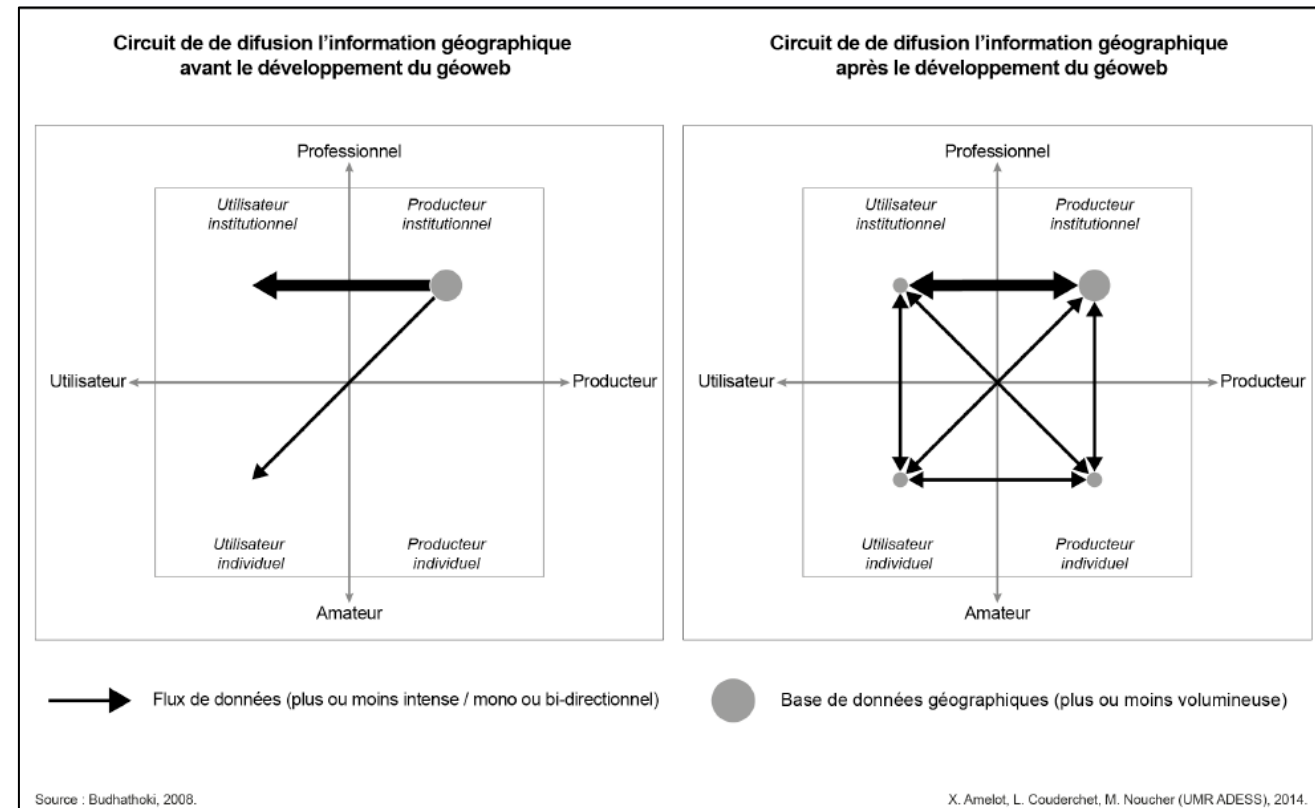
Circuit de de difusion l'information géographique avant le développement du géoweb

Professionnel

Utilisateur institutionnel

Producteur institutionnel

Utilisateur

Producteur

Utilisateur individuel

Producteur individuel

Amateur

Circuit de de difusion l'information géographique après le développement du géoweb

Professionnel

Utilisateur institutionnel

Producteur institutionnel

Utilisateur

Producteur

Utilisateur individuel

Producteur individuel

Amateur

Flux de données (plus ou moins intense / mono ou bi-directionnel)

Base de données géographiques (plus ou moins volumineuse)

Source : Budhathoki, 2008.

X. Amelot, L. Couderchet, M. Noucher (UMR ADESS), 2014.